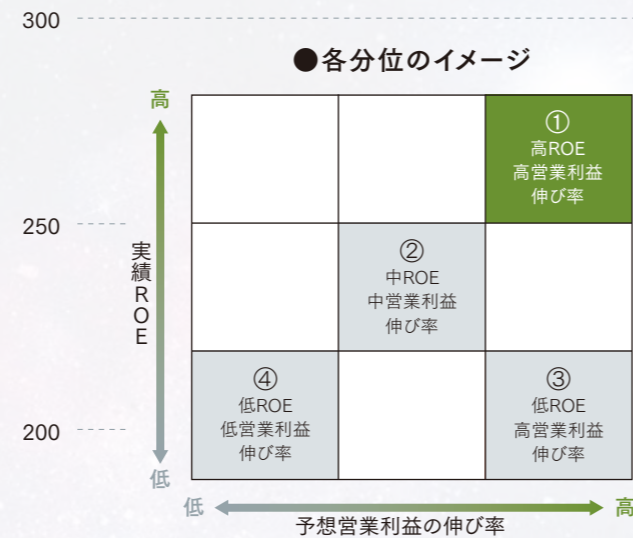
300

●各分位のイメージ

高

実績ROE

低

250

200

| | | ①<br>高ROE<br>高営業利益<br>伸び率 |
|---|---|---|
| | ②<br>中ROE<br>中営業利益<br>伸び率 | |
| ④<br>低ROE<br>低営業利益<br>伸び率 | | ③<br>低ROE<br>高営業利益<br>伸び率 |

低 高

予想営業利益の伸び率